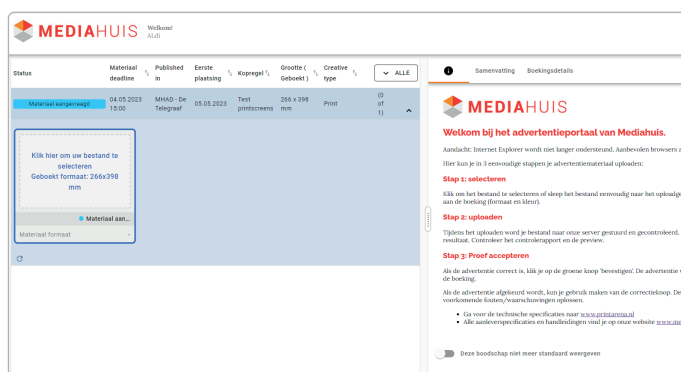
MEDIAHUIS Welkom! ALdJ

| Status | Materiaal deadline | Published in | Eerste plaatsing | Kopregel | Grootte ( Geboekt ) | Creative type | ALLE |
|---|---|---|---|---|---|---|---|
| Materiaal aangevraagd | 04.05.2023 15:00 | MHAD - De Telegraaf | 05.05.2023 | Test printscreens | 266 x 398 mm | Print | (0 of 1) |

Klik hier om uw bestand te selecteren
Geboekt formaat: 266x398 mm

Materiaal aan...

Materiaal formaat

Samenvatting Boekingsdetails

MEDIAHUIS

Welkom bij het advertentieportaal van Mediahuis.

Aandacht: Internet Explorer wordt niet langer ondersteund. Aanbevolen browsers a

Hier kun je in 3 eenvoudige stappen je advertentiemateriaal uploaden:

Stap 1: selecteren

Klik om het bestand te selecteren of sleep het bestand eenvoudig naar het uploadge aan de boeking (formaat en kleur).

Stap 2: uploaden

Tijdens het uploaden word je bestand naar onze server gestuurd en gecontroleerd. resultaat. Controleer het controlerapport en de preview.

Stap 3: Proef accepteren

Als de advertentie correct is, klik je op de groene knop 'bevestigen'. De advertentie de boeking.

Als de advertentie afgekeurd wordt, kun je gebruik maken van de correctieknop. De voorkomende fouten/waarschuwingen oplossen.

- Ga voor de technische specificaties naar www.printarena.nl
- Alle aanleverspecificaties en handleidingen vind je op onze website www.m

Deze boodschap niet meer standaard weergeven